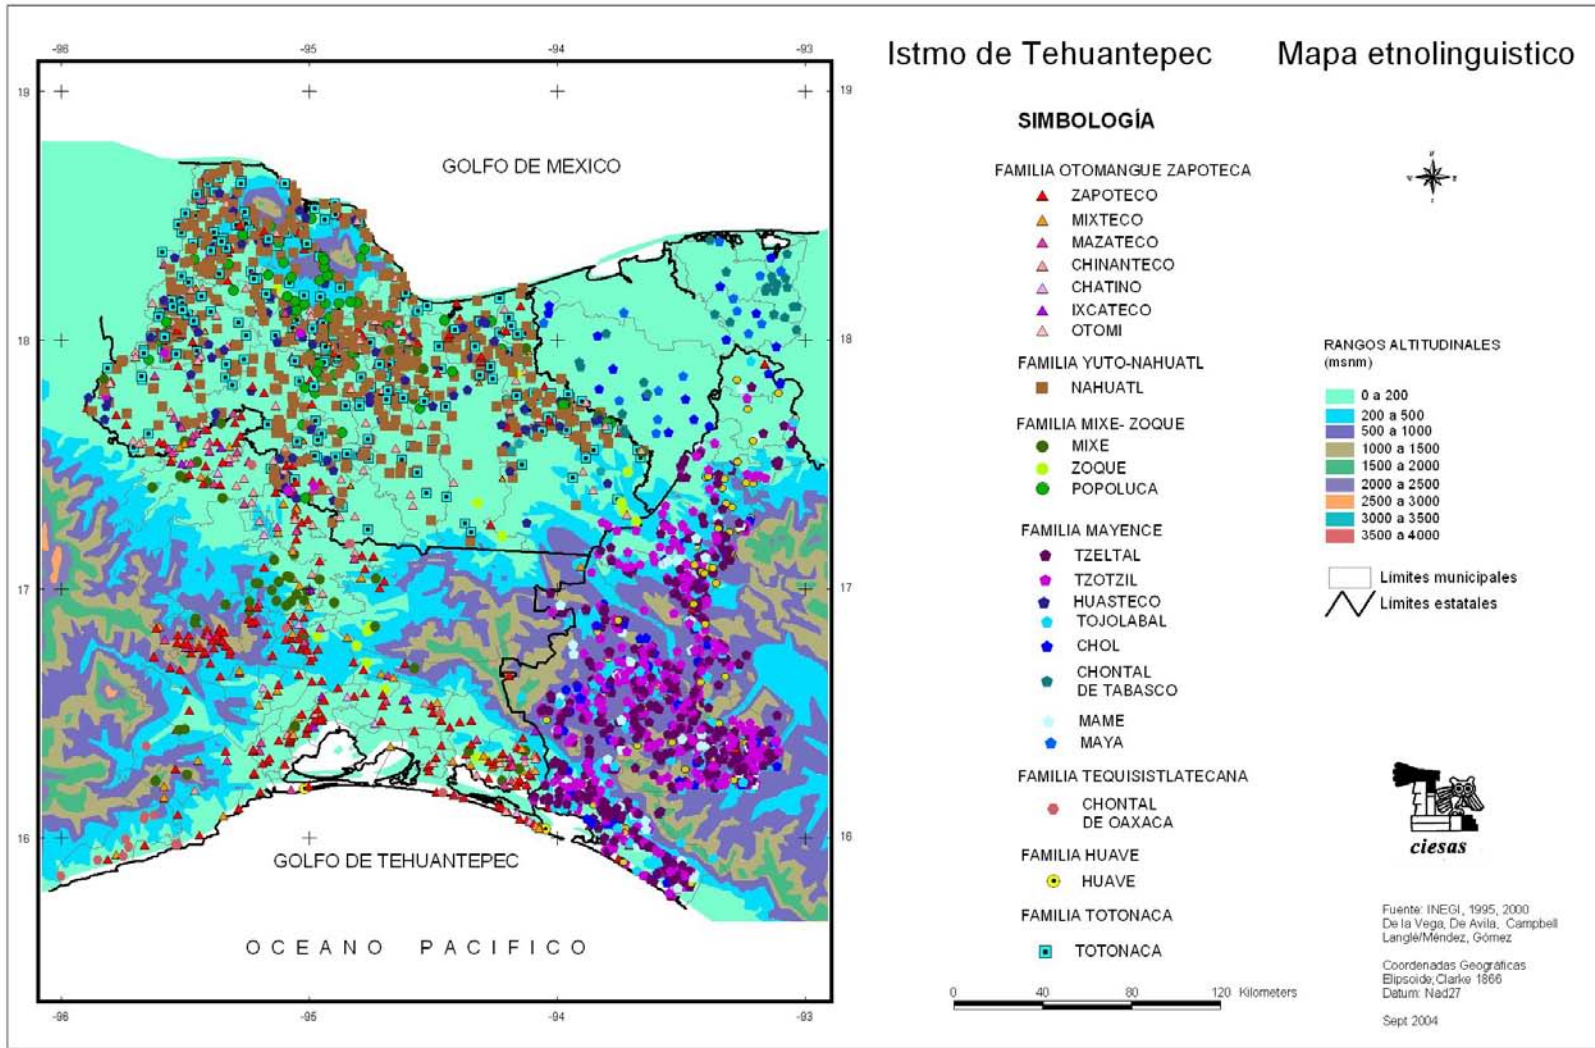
-96 -95 -94 -93

19 19

GOLFO DE MEXICO

18 18

17 17

16 16

GOLFO DE TEHUANTEPEC

OCEANO PACIFICO

-96 -95 -94 -93

Istmo de Tehuantepec Mapa etnolinguistico

SIMBOLOGÍA

FAMILIA OTOMANGUE ZAPOTECA
ZAPOTECO
MIXTECO
MAZATECO
CHINANTECO
CHATINO
IXCATECO
OTOMI

FAMILIA YUTO-NAHUATL
NAHUATL

FAMILIA MIXE- ZOQUE
MIXE
ZOQUE
POPOLUCA

FAMILIA MAYENCE
TZELTAL
TZOTZIL
HUASTECO
TOJOLABAL
CHOL
CHONTAL DE TABASCO
MAME
MAYA

FAMILIA TEQUISISTLATECANA
CHONTAL DE OAXACA

FAMILIA HUAVE
HUAVE

FAMILIA TOTONACA
TOTONACA

RANGOS ALTITUDINALES (msnm)
0 a 200
200 a 500
500 a 1000
1000 a 1500
1500 a 2000
2000 a 2500
2500 a 3000
3000 a 3500
3500 a 4000

Límites municipales
Límites estatales

ciesas

0 40 80 120 Kilometers

Fuente: INEGI, 1995, 2000
De la Vega, De Avila, Campbell
Langlé/Méndez, Gómez

Coordenadas Geográficas
Elipsoide;Clarke 1866
Datum: Nad27

Sept 2004